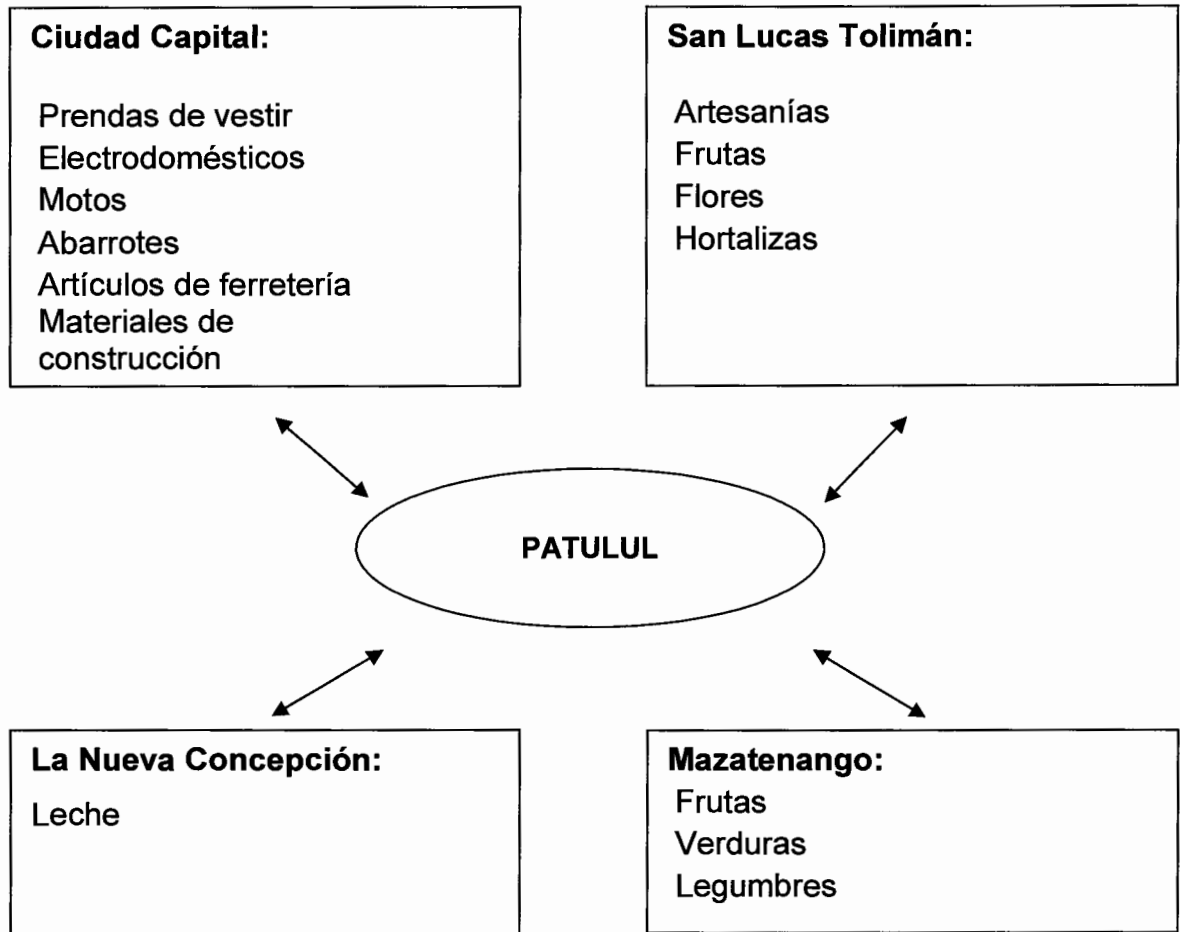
Ciudad Capital:

Prendas de vestir
Electrodomésticos
Motos
Abarrotes
Artículos de ferretería
Materiales de construcción

San Lucas Tolimán:

Artesanías
Frutas
Flores
Hortalizas

PATULUL

La Nueva Concepción:

Leche

Mazatenango:

Frutas
Verduras
Legumbres